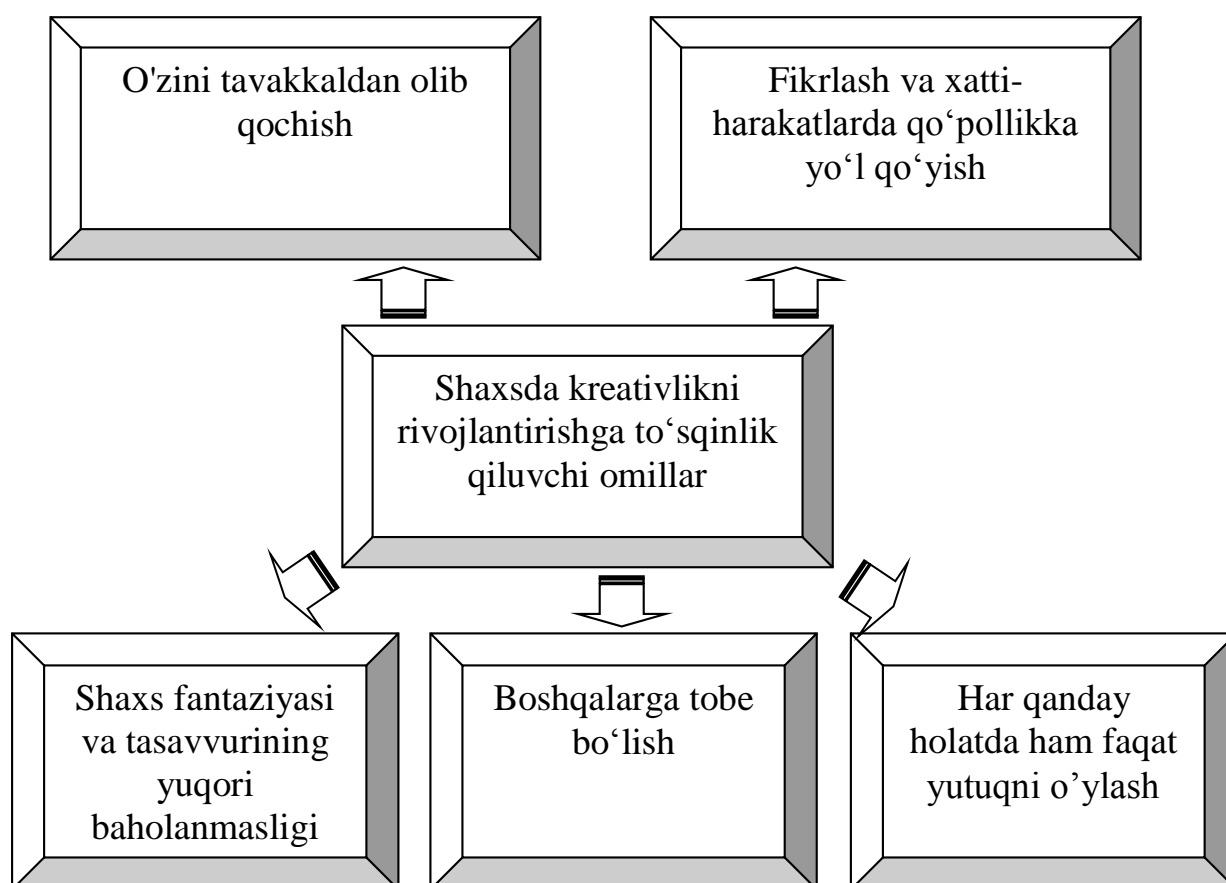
O'zini tavakkaldan olib qochish

Fikrlash va xatti-harakatlarda qo‘pollikka yo‘l qo‘yish

Shaxsda kreativlikni rivojlantirishga to‘sqinlik qiluvchi omillar

Shaxs fantaziyasi va tasavvurining yuqori baholanmasligi

Boshqalarga tobe bo‘lish

Har qanday holatda ham faqat yutuqni o’ylash